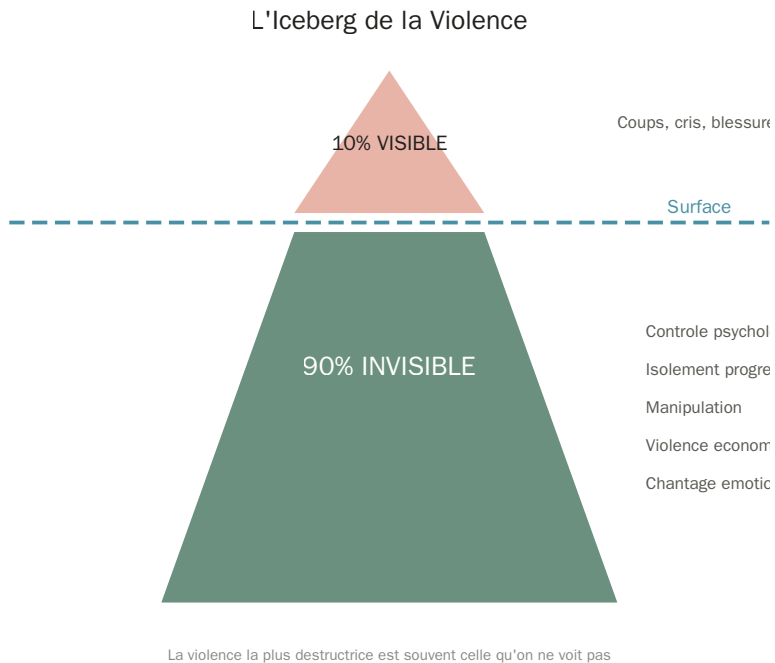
L'Iceberg de la Violence

10% VISIBLE

Coups, cris, blessure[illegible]

Surface

90% INVISIBLE

Controle psychol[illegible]

Isolement progre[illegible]

Manipulation

Violence econom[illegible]

Chantage emotio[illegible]

La violence la plus destructrice est souvent celle qu'on ne voit pas